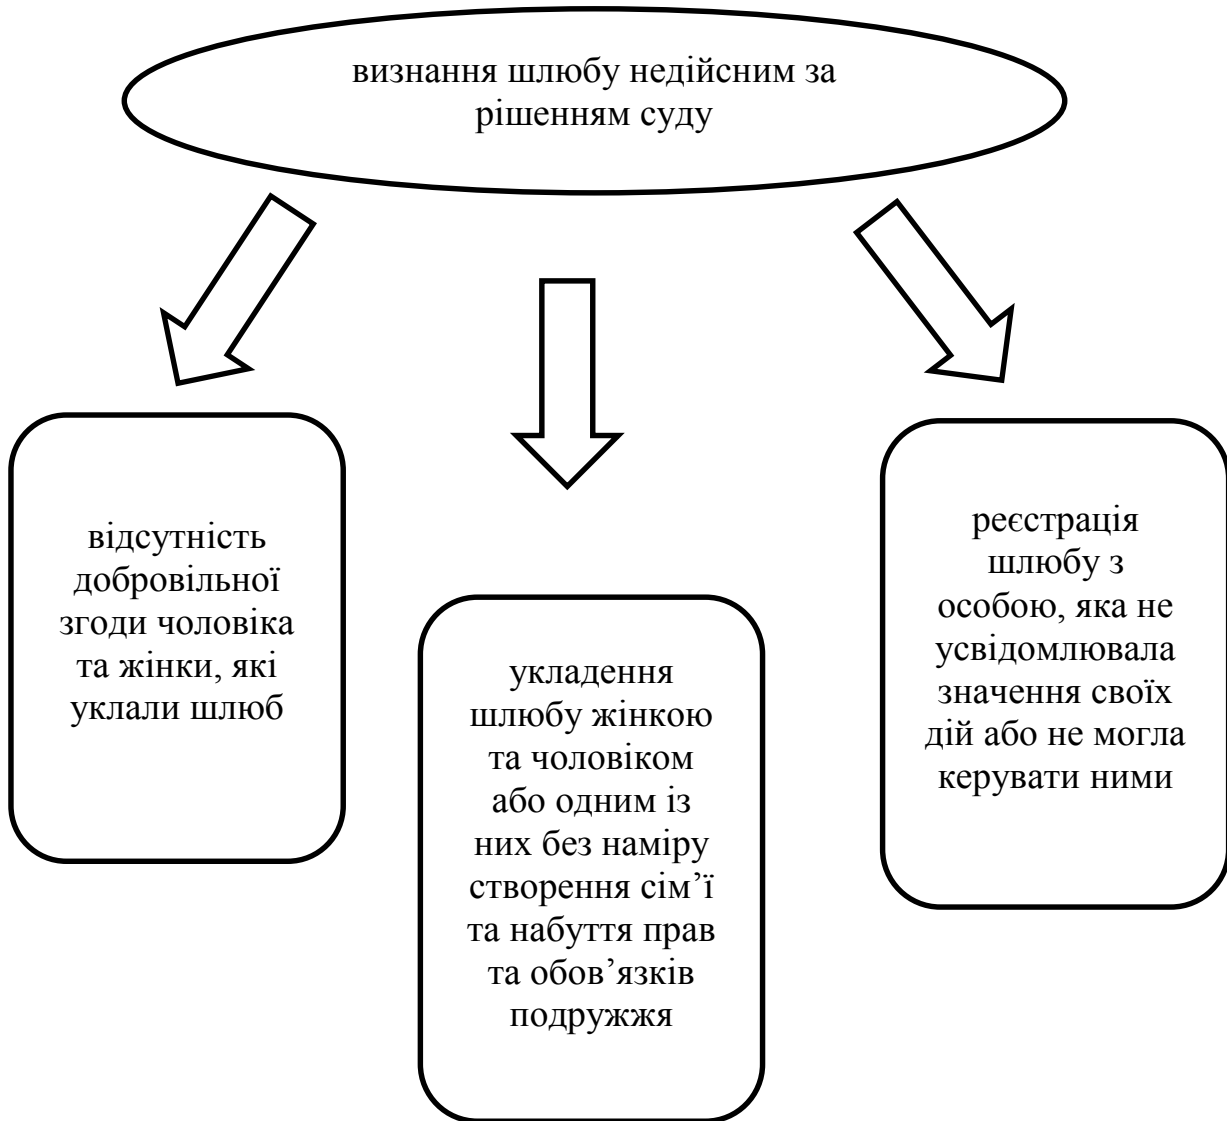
визнання шлюбу недійсним за рішенням суду

відсутність добровільної згоди чоловіка та жінки, які уклали шлюб

укладення шлюбу жінкою та чоловіком або одним із них без наміру створення сім’ї та набуття прав та обов’язків подружжя

реєстрація шлюбу з особою, яка не усвідомлювала значення своїх дій або не могла керувати ними